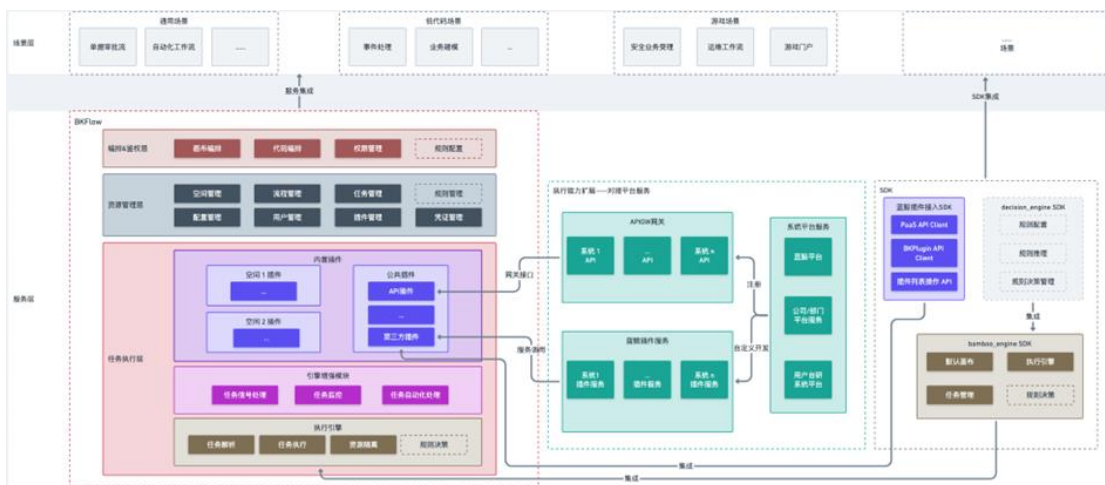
场景层

通用场景
审批审批流
自动化工作流
......

低代码场景
事件处理
业务建模
...

游戏场景
安全业务受理
运维工作流
游戏门户

......
场景

服务集成
SDK集成

服务层

BKFlow
编排&鉴权层
画布编排
代码编排
权限管理
规则配置

资源管理层
空间管理
流程管理
任务管理
规则管理
配置管理
用户管理
插件管理
凭证管理

任务执行层
内置插件
空间 1 插件
...
空间 2 插件
...
公共插件
API插件
...
第三方插件

引擎增强模块
任务信号处理
任务监控
任务自动化处理

执行引擎
任务解析
任务执行
资源隔离
规则决策

网关接口
服务调用

执行能力扩展——对接平台服务
APIGW网关
系统 1 API
... API
系统 n API
蓝鲸插件服务
系统 1 插件服务
... 插件服务
系统 n 插件服务

注册
自定义开发

系统平台服务
蓝鲸平台
公司/部门平台服务
用户自研系统平台

SDK
蓝鲸插件接入SDK
PaaS API Client
BKPlugin API Client
插件列表插件 API

decision_engine SDK
规则配置
规则推理
规则决策管理

集成

bamboo_engine SDK
默认集布
执行引擎
任务管理
规则决策

集成
集成